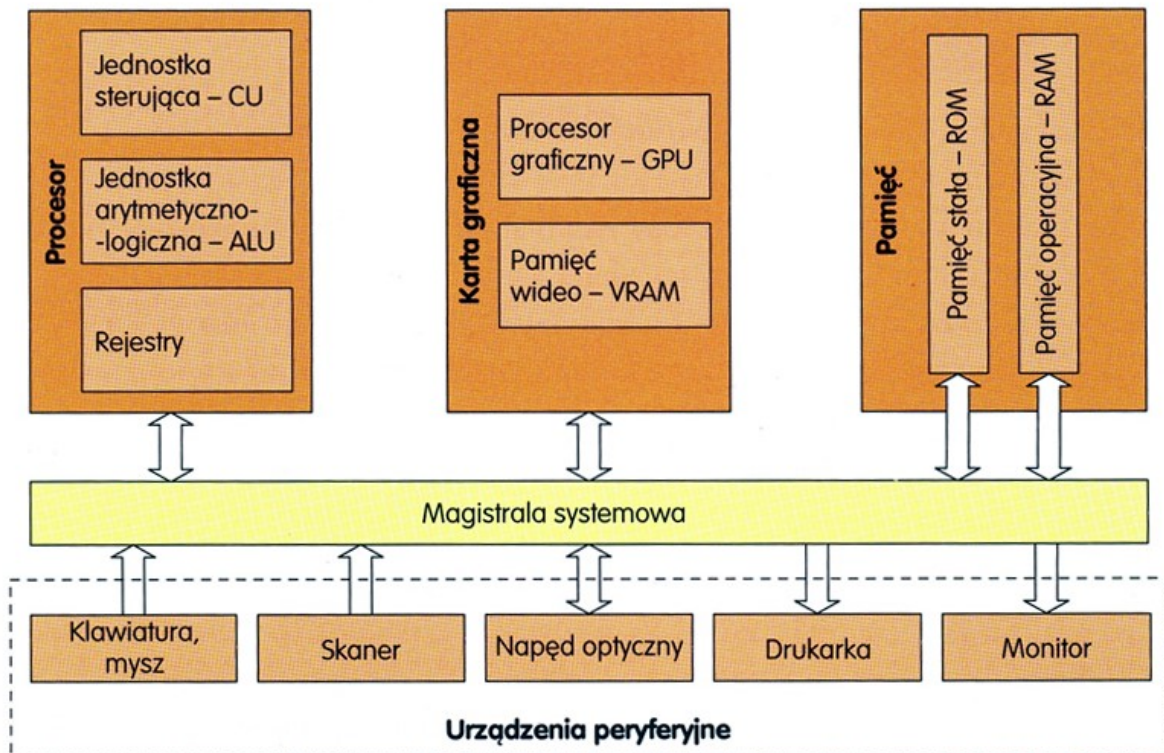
Procesor

Jednostka sterująca – CU

Jednostka arytmetyczno--logiczna – ALU

Rejestry

Karta graficzna

Procesor graficzny – GPU

Pamięć wideo – VRAM

Pamięć

Pamięć stała – ROM

Pamięć operacyjna – RAM

Magistrala systemowa

Klawiatura, mysz

Skaner

Napęd optyczny

Drukarka

Monitor

Urządzenia peryferyjne